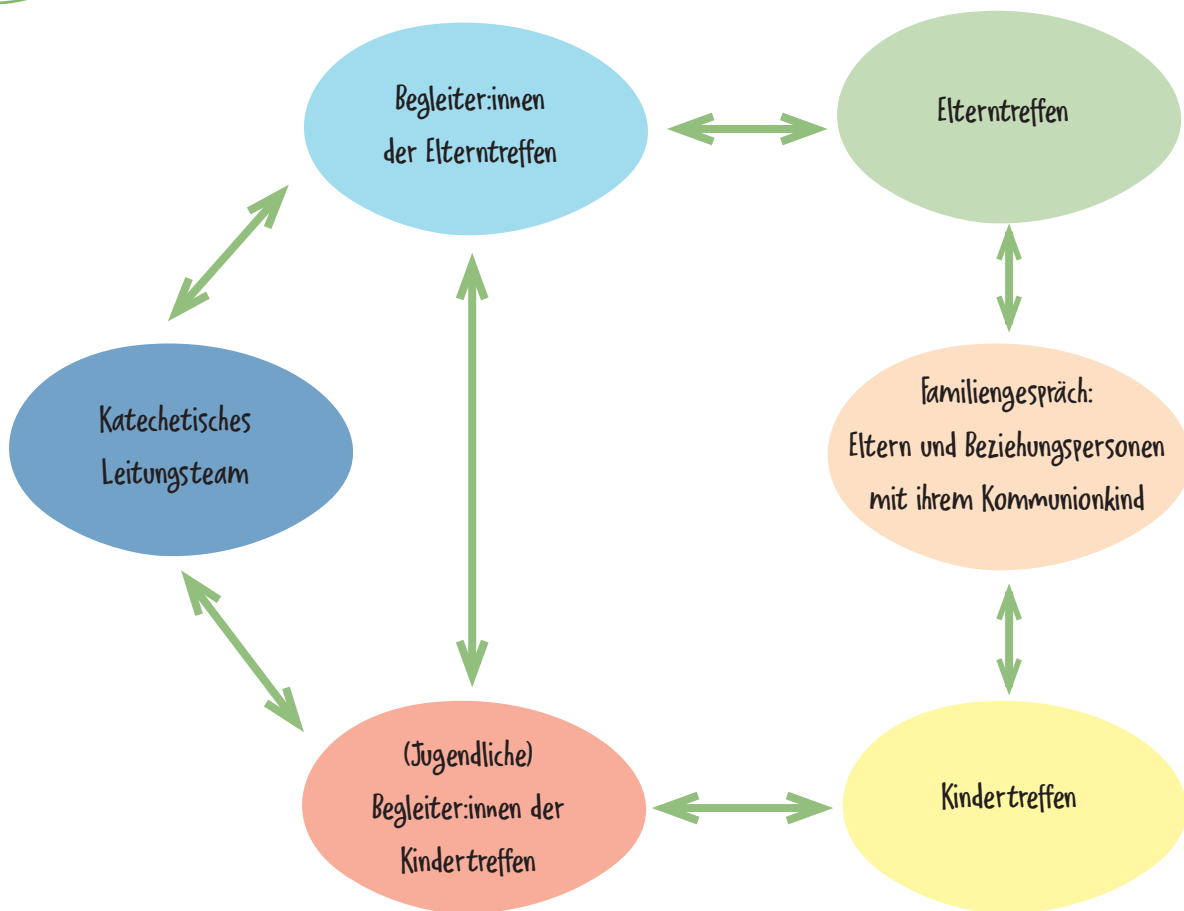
Begleiter:innen der Elterntreffen

Elterntreffen

Katechetisches Leitungsteam

Familiengespräch: Eltern und Beziehungspersonen mit ihrem Kommunionkind

(Jugendliche) Begleiter:innen der Kindertreffen

Kindertreffen